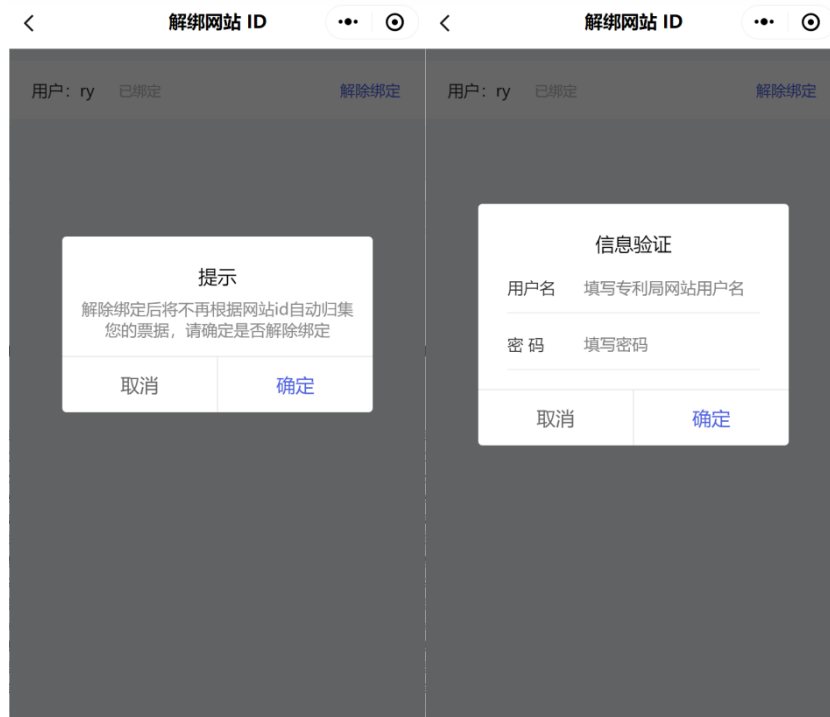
<

解绑网站 ID

•●•

⊙

用户：ry 已绑定

解除绑定

提示

解除绑定后将不再根据网站id自动归集您的票据，请确定是否解除绑定

取消

确定

<

解绑网站 ID

•●•

⊙

用户：ry 已绑定

解除绑定

信息验证

用户名 填写专利局网站用户名

密 码 填写密码

取消

确定